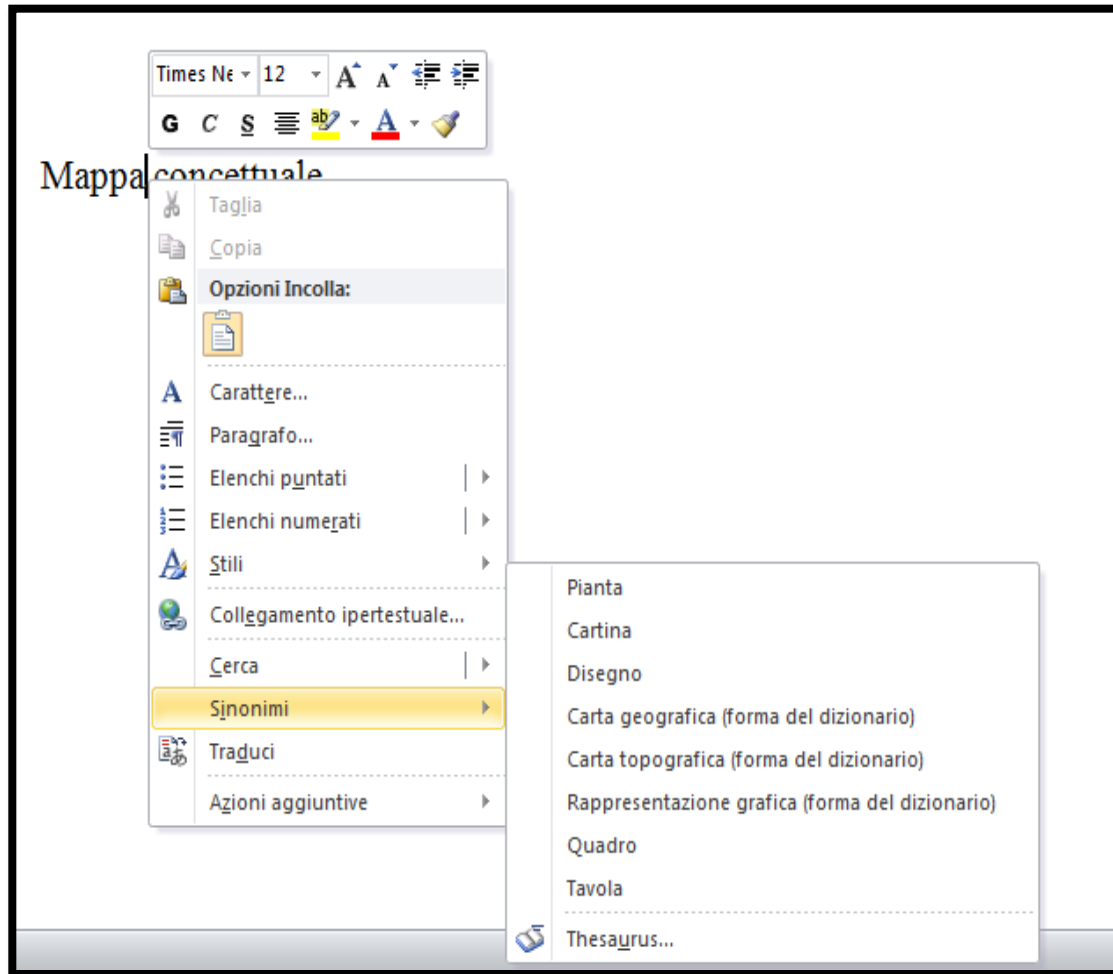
Times Ne 12 A A

G C S ab A

Mappa concettuale

Taglia
Copia
Opzioni Incolla:
Carattere...
Paragrafo...
Elenchi puntati
Elenchi numerati
Stili
Collegamento ipertestuale...
Cerca
Sinonimi
Traduci
Azioni aggiuntive

Pianta
Cartina
Disegno
Carta geografica (forma del dizionario)
Carta topografica (forma del dizionario)
Rappresentazione grafica (forma del dizionario)
Quadro
Tavola
Thesaurus...